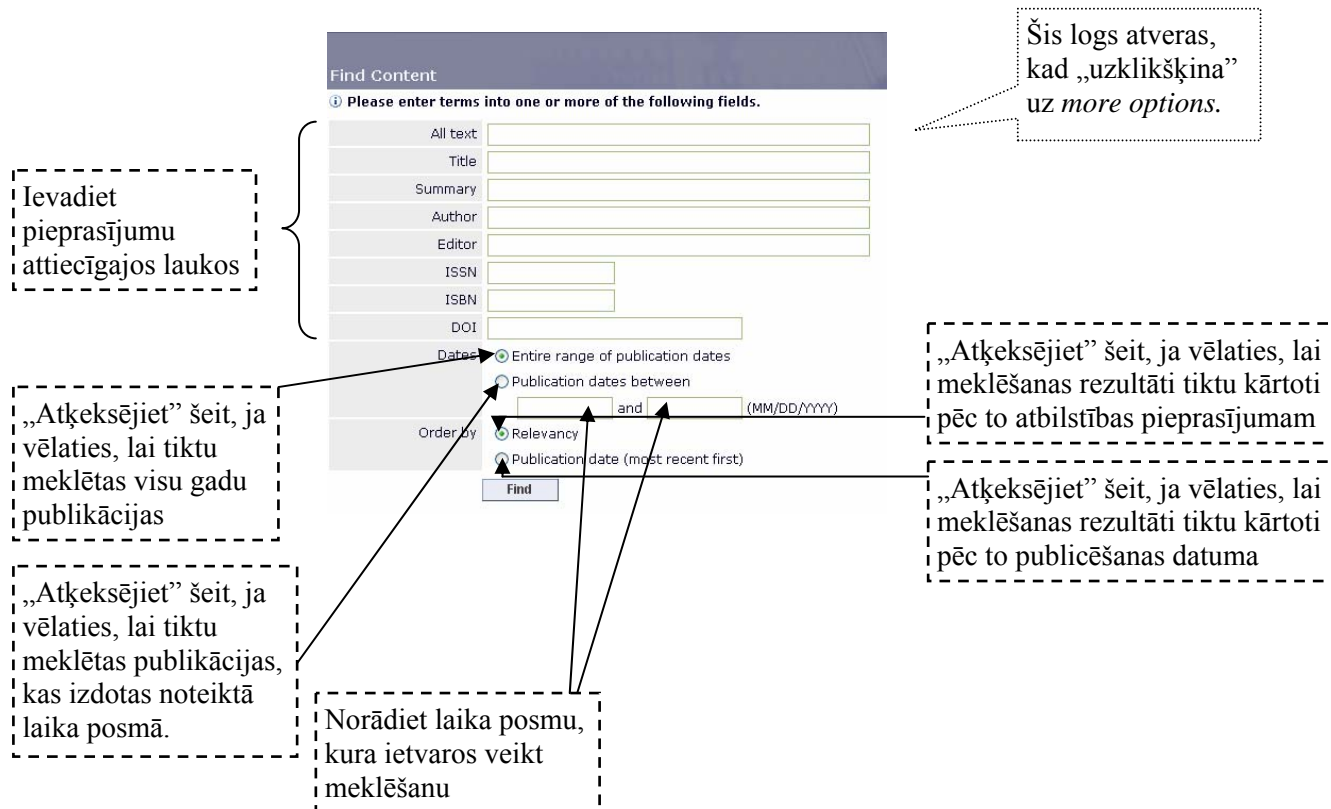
Find Content

Please enter terms into one or more of the following fields.

Šis logs atveras, kad „uzklikšķina" uz *more options.*

Ievadiet pieprasījumu attiecīgajos laukos

All text
Title
Summary
Author
Editor
ISSN
ISBN
DOI

Dates
Entire range of publication dates
Publication dates between
and
(MM/DD/YYYY)

Order by
Relevancy
Publication date (most recent first)

Find

„Atķeksējiet" šeit, ja vēlaties, lai meklēšanas rezultāti tiktu kārtoti pēc to atbilstības pieprasījumam

„Atķeksējiet" šeit, ja vēlaties, lai tiktu meklētas visu gadu publikācijas

„Atķeksējiet" šeit, ja vēlaties, lai meklēšanas rezultāti tiktu kārtoti pēc to publicēšanas datuma

„Atķeksējiet" šeit, ja vēlaties, lai tiktu meklētas publikācijas, kas izdotas noteiktā laika posmā.

Norādiet laika posmu, kura ietvaros veikt meklēšanu